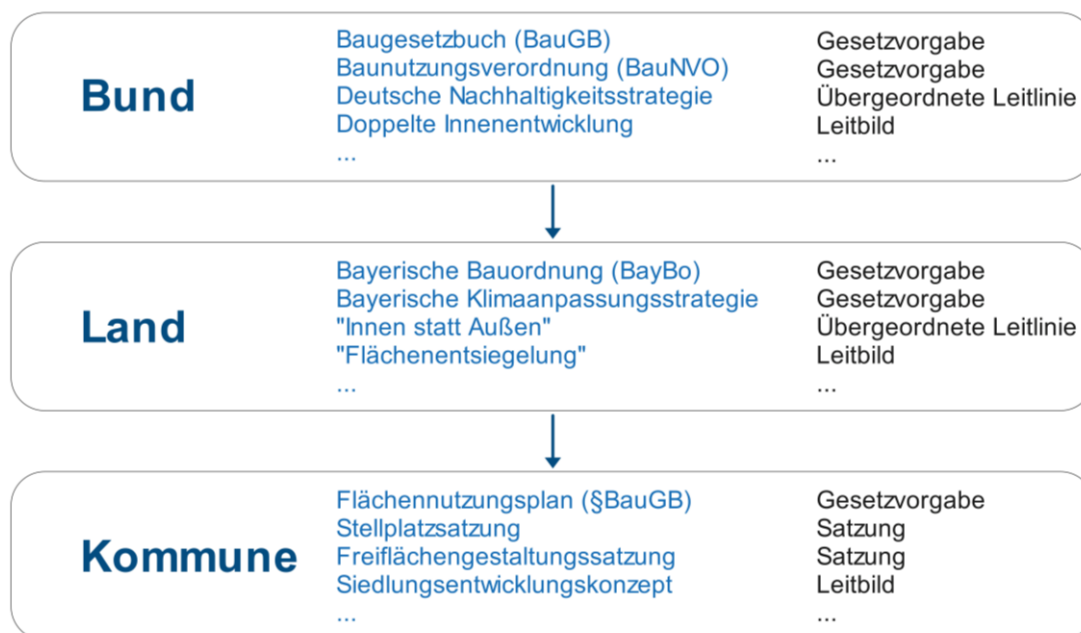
Bund

Baugesetzbuch (BauGB)
Baunutzungsverordnung (BauNVO)
Deutsche Nachhaltigkeitsstrategie
Doppelte Innenentwicklung
...

Gesetzvorgabe
Gesetzvorgabe
Übergeordnete Leitlinie
Leitbild
...

Land

Bayerische Bauordnung (BayBo)
Bayerische Klimaanpassungsstrategie
"Innen statt Außen"
"Flächenentsiegelung"
...

Gesetzvorgabe
Gesetzvorgabe
Übergeordnete Leitlinie
Leitbild
...

Kommune

Flächennutzungsplan (§BauGB)
Stellplatzsatzung
Freiflächengestaltungssatzung
Siedlungsentwicklungskonzept
...

Gesetzvorgabe
Satzung
Satzung
Leitbild
...